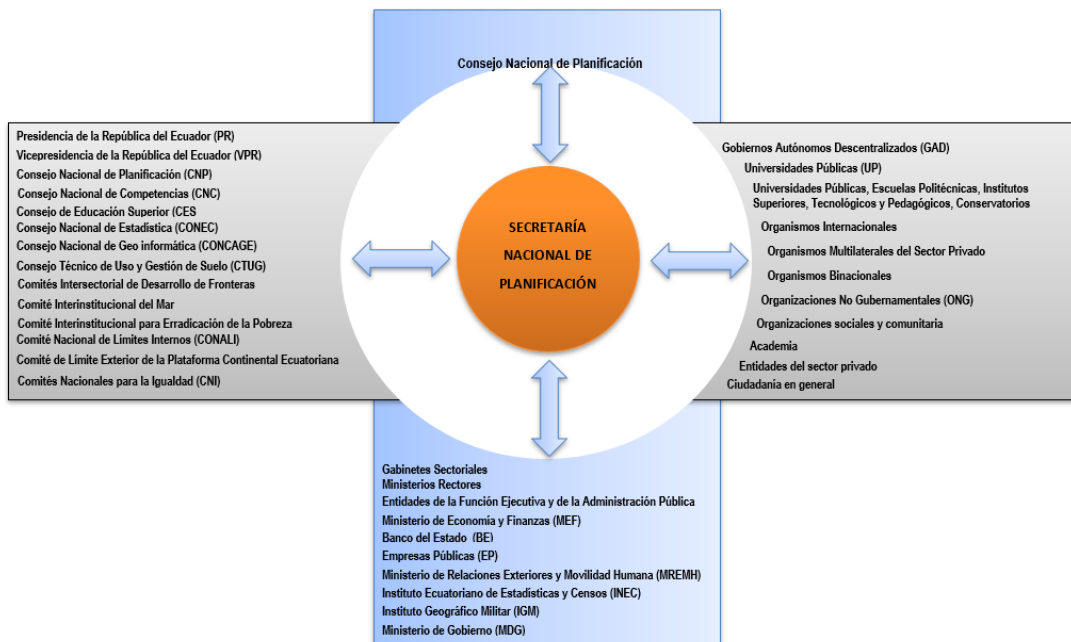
Consejo Nacional de Planificación

Presidencia de la República del Ecuador (PR)
Vicepresidencia de la República del Ecuador (VPR)
Consejo Nacional de Planificación (CNP)
Consejo Nacional de Competencias (CNC)
Consejo de Educación Superior (CES
Consejo Nacional de Estadística (CONEC)
Consejo Nacional de Geo informática (CONCAGE)
Consejo Técnico de Uso y Gestión de Suelo (CTUG)
Comités Intersectorial de Desarrollo de Fronteras
Comité Interinstitucional del Mar
Comité Interinstitucional para Erradicación de la Pobreza
Comité Nacional de Límites Internos (CONALI)
Comité de Límite Exterior de la Plataforma Continental Ecuatoriana
Comités Nacionales para la Igualdad (CNI)

SECRETARÍA NACIONAL DE PLANIFICACIÓN

Gobiernos Autónomos Descentralizados (GAD)
Universidades Públicas (UP)
Universidades Públicas, Escuelas Politécnicas, Institutos Superiores, Tecnológicos y Pedagógicos, Conservatorios
Organismos Internacionales
Organismos Multilaterales del Sector Privado
Organismos Binacionales
Organizaciones No Gubernamentales (ONG)
Organizaciones sociales y comunitaria
Academia
Entidades del sector privado
Ciudadanía en general

Gabinetes Sectoriales
Ministerios Rectores
Entidades de la Función Ejecutiva y de la Administración Pública
Ministerio de Economía y Finanzas (MEF)
Banco del Estado (BE)
Empresas Públicas (EP)
Ministerio de Relaciones Exteriores y Movilidad Humana (MREMH)
Instituto Ecuatoriano de Estadísticas y Censos (INEC)
Instituto Geográfico Militar (IGM)
Ministerio de Gobierno (MDG)